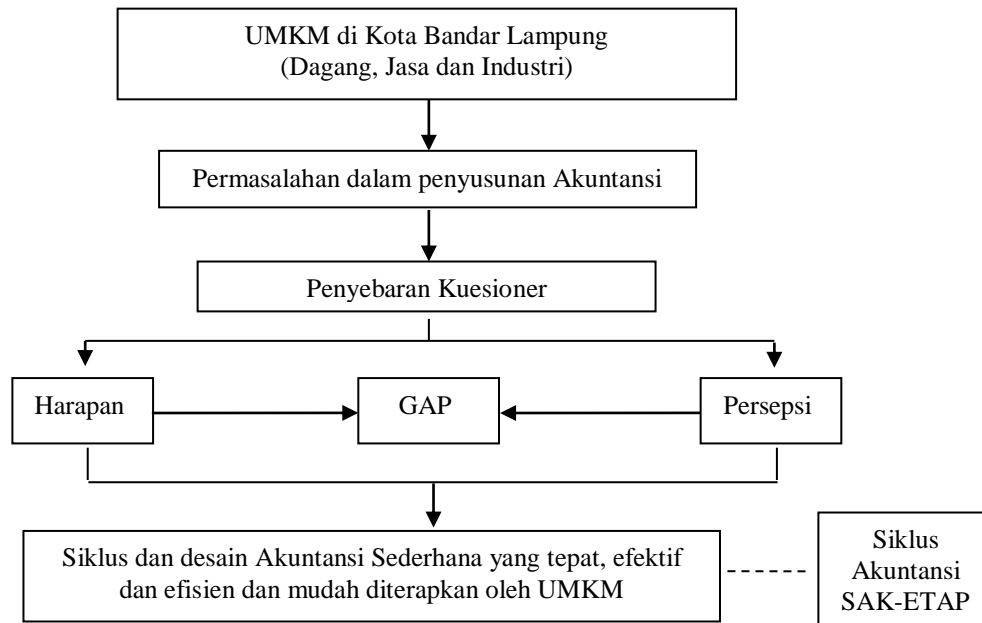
UMKM di Kota Bandar Lampung
(Dagang, Jasa dan Industri)

Permasalahan dalam penyusunan Akuntansi

Penyebaran Kuesioner

Harapan

GAP

Persepsi

Siklus dan desain Akuntansi Sederhana yang tepat, efektif dan efisien dan mudah diterapkan oleh UMKM

Siklus Akuntansi SAK-ETAP